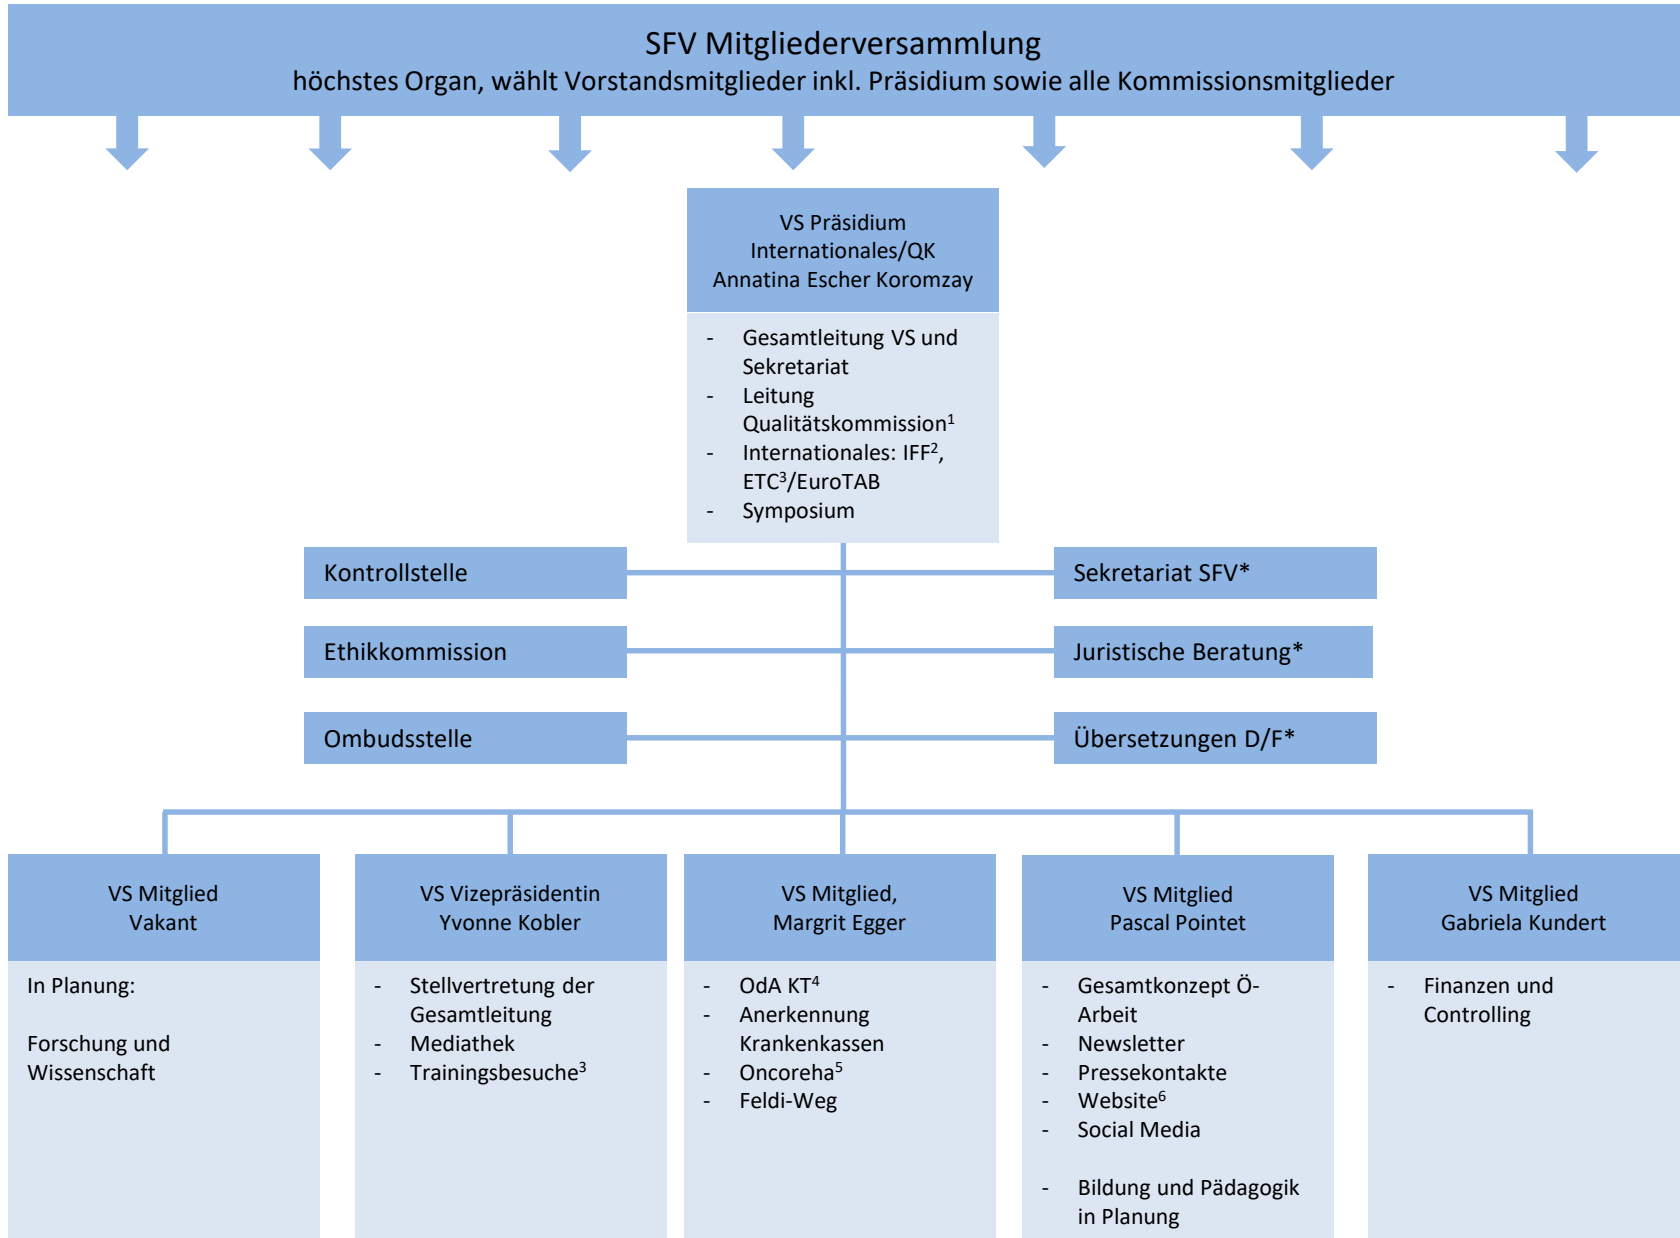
SFV Mitgliederversammlung
höchstes Organ, wählt Vorstandsmitglieder inkl. Präsidium sowie alle Kommissionsmitglieder

VS Präsidium
Internationales/QK
Annatina Escher Koromzay

- Gesamtleitung VS und Sekretariat
- Leitung Qualitätskommission$^1$
- Internationales: IFF$^2$, ETC$^3$/EuroTAB
- Symposium

Kontrollstelle

Ethikkommission

Ombudsstelle

Sekretariat SFV*

Juristische Beratung*

Übersetzungen D/F*

VS Mitglied
Vakant

In Planung:

Forschung und Wissenschaft

VS Vizepräsidentin
Yvonne Kobler

- Stellvertretung der Gesamtleitung
- Mediathek
- Trainingsbesuche$^3$

VS Mitglied,
Margrit Egger

- OdA KT$^4$
- Anerkennung Krankenkassen
- Oncoreha$^5$
- Feldi-Weg

VS Mitglied
Pascal Pointet

- Gesamtkonzept Ö-Arbeit
- Newsletter
- Pressekontakte
- Website$^6$
- Social Media

- Bildung und Pädagogik in Planung

VS Mitglied
Gabriela Kundert

- Finanzen und Controlling